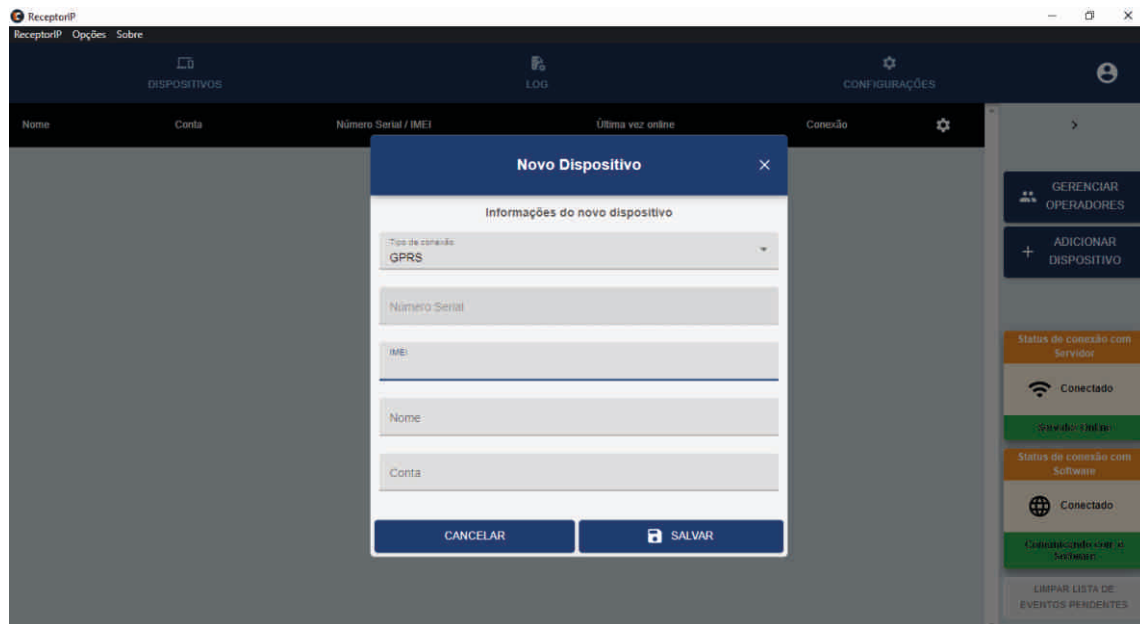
ReceptorIP
ReceptorIP Opções Sobre

DISPOSITIVOS
LOG
CONFIGURAÇÕES

Nome
Conta
Número Serial / IMEI
Última vez online
Conexão

Novo Dispositivo
Informações do novo dispositivo
Tipo de conexão
GPRS
Número Serial
IMEI
Nome
Conta
CANCELAR
SALVAR

GERENCIAR OPERADORES
ADICIONAR DISPOSITIVO
Status de conexão com Servidor
Conectado
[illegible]
Status de conexão com Software
Conectado
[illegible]
LIMPAR LISTA DE EVENTOS PENDENTES